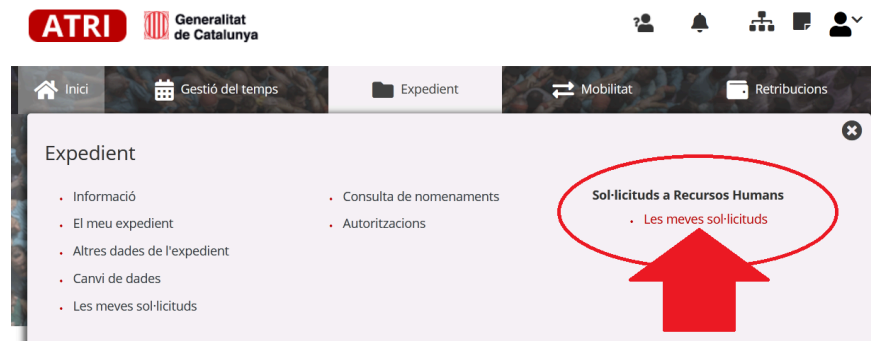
ATRI Generalitat de Catalunya

Inici Gestió del temps Expedient Mobilitat Retribucions

Expedient

- Informació
- El meu expedient
- Altres dades de l'expedient
- Canvi de dades
- Les meves sol·licituds

- Consulta de nomenaments
- Autoritzacions

Sol·licituds a Recursos Humans
- Les meves sol·licituds